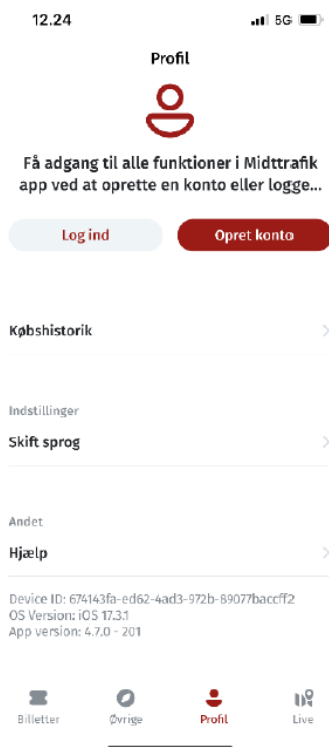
12.24
5G

Profil

Få adgang til alle funktioner i Midttrafik app ved at oprette en konto eller logge...

Log ind
Opret konto

Købshistorik

Indstillinger
Skift sprog

Andet
Hjælp

Device ID: 674143fa-ed62-4ad3-972b-89077baccff2
OS Version: iOS 17.3.1
App version: 4.7.0 - 201

Billetter
Øvrige
Profil
Live